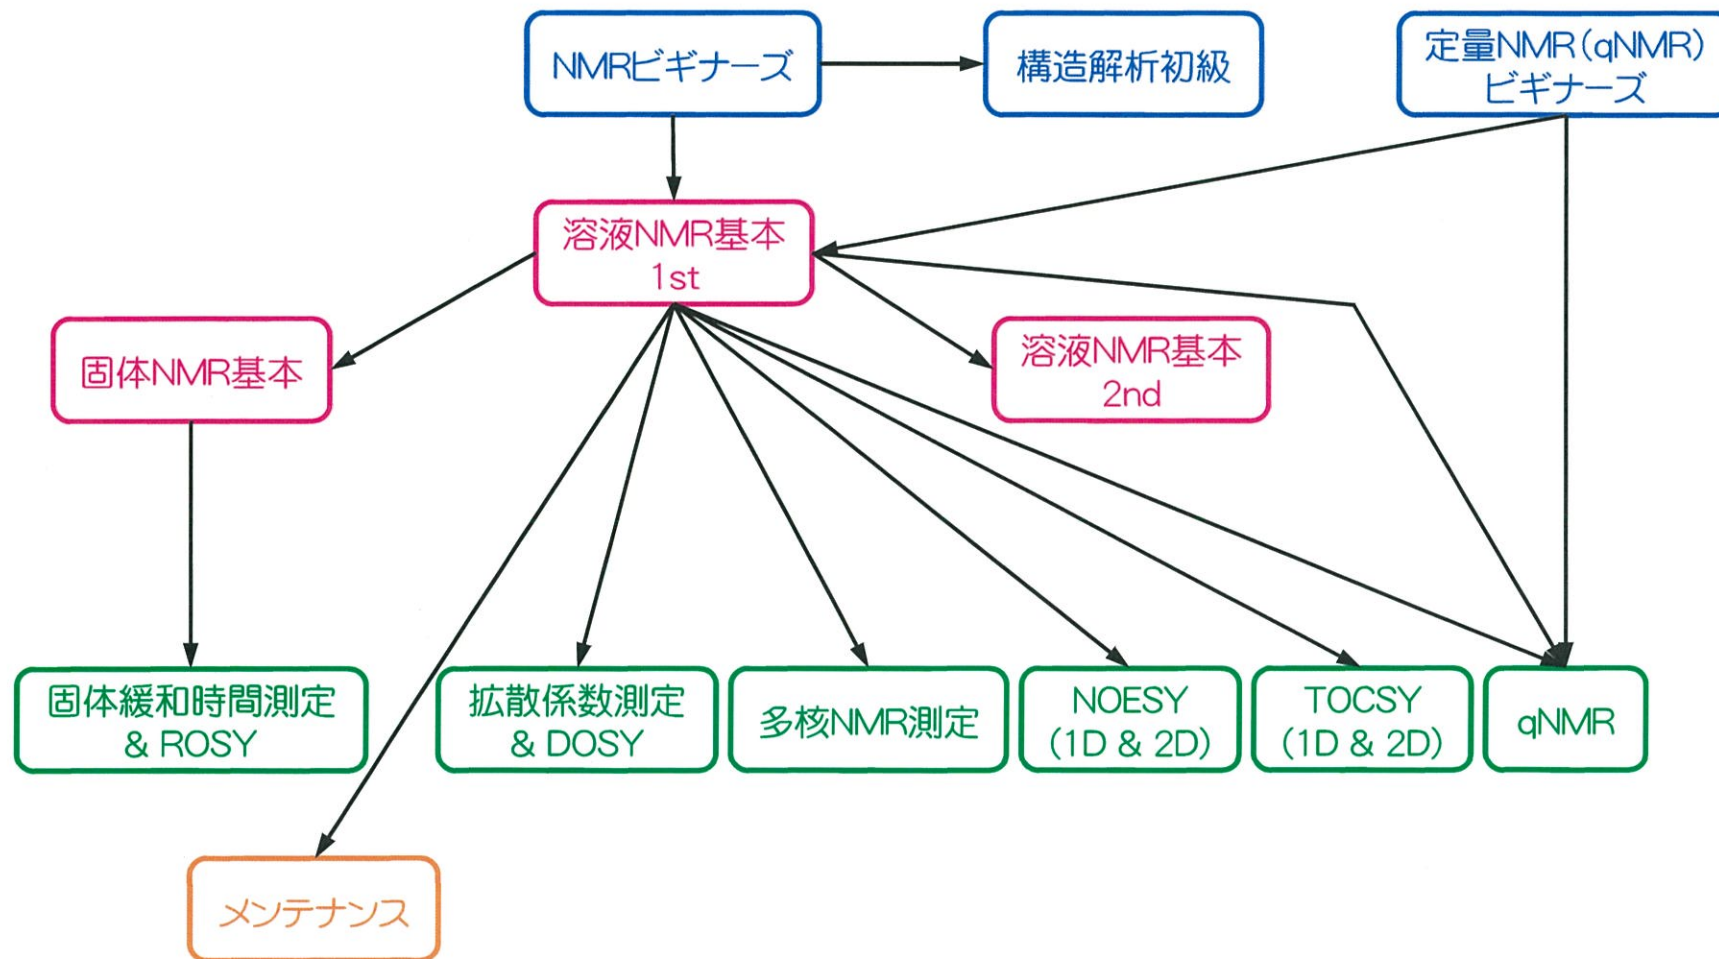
NMRビギナーズ

構造解析初級

定量NMR(qNMR) ビギナーズ

溶液NMR基本 1st

固体NMR基本

溶液NMR基本 2nd

固体緩和時間測定 & ROSY

拡散係数測定 & DOSY

多核NMR測定

NOESY (1D & 2D)

TOCSY (1D & 2D)

qNMR

メンテナンス